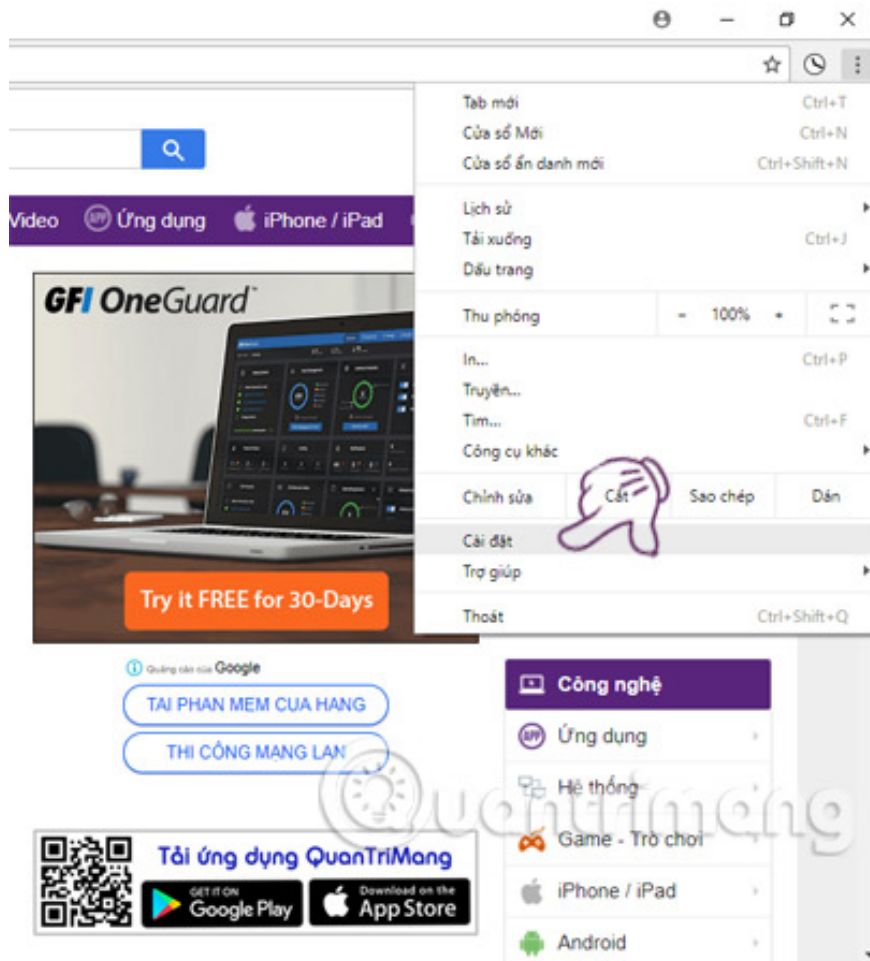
Video Ứng dụng iPhone / iPad

GFI OneGuard

Try it FREE for 30-Days

Quảng cáo của Google

TAI PHAN MEM CUA HANG

THI CÔNG MẠNG LAN

Tải ứng dụng QuanTriMang

GET IT ON Google Play

Download on the App Store

Tab mới Ctrl+T
Cửa sổ Mới Ctrl+N
Cửa sổ ẩn danh mới Ctrl+Shift+N

Lịch sử
Tải xuống Ctrl+J
Dấu trang

Thu phóng - 100% +

In... Ctrl+P
Truyền...
Tìm... Ctrl+F
Công cụ khác

Chỉnh sửa Cắt Sao chép Dán

Cài đặt
Trợ giúp

Thoát Ctrl+Shift+Q

Công nghệ
Ứng dụng
Hệ thống
Game - Trò chơi
iPhone / iPad
Android

Quantrimang